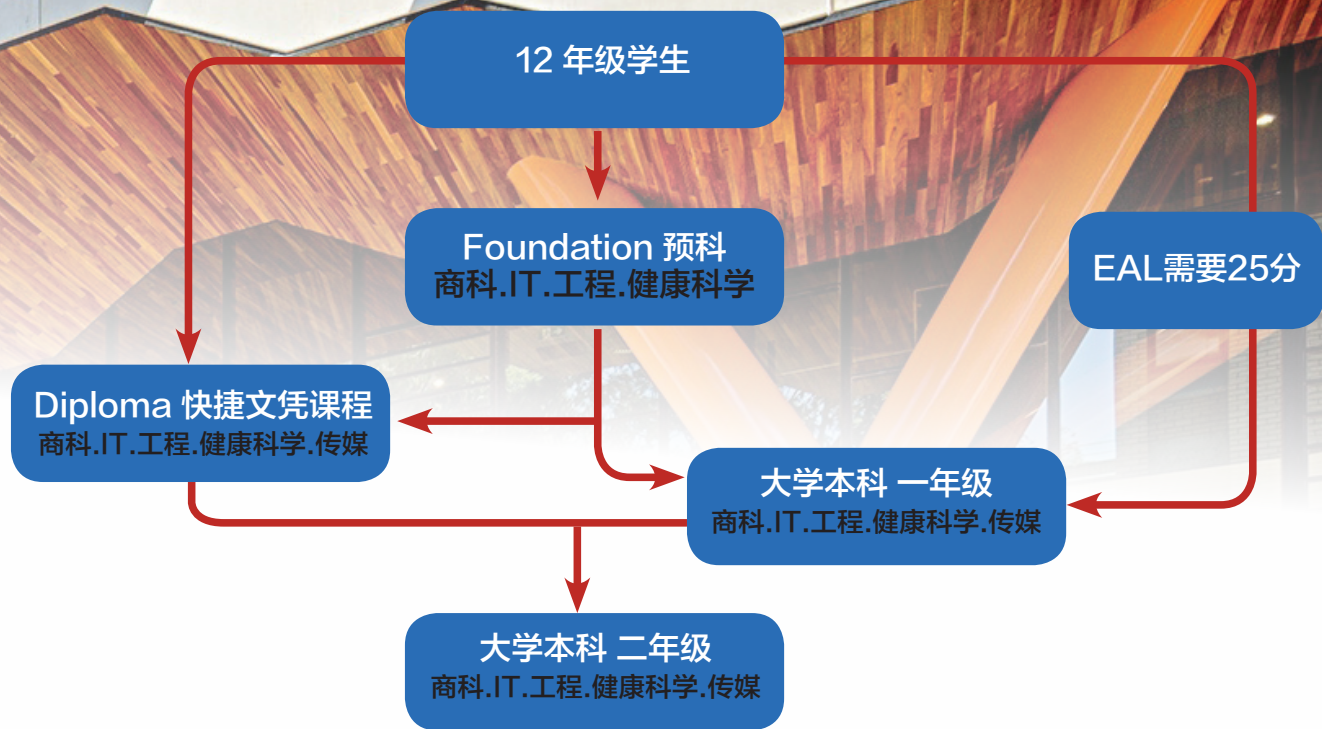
12 年级学生

Foundation 预科
商科.IT.工程.健康科学

EAL需要25分

Diploma 快捷文凭课程
商科.IT.工程.健康科学.传媒

大学本科 一年级
商科.IT.工程.健康科学.传媒

大学本科 二年级
商科.IT.工程.健康科学.传媒